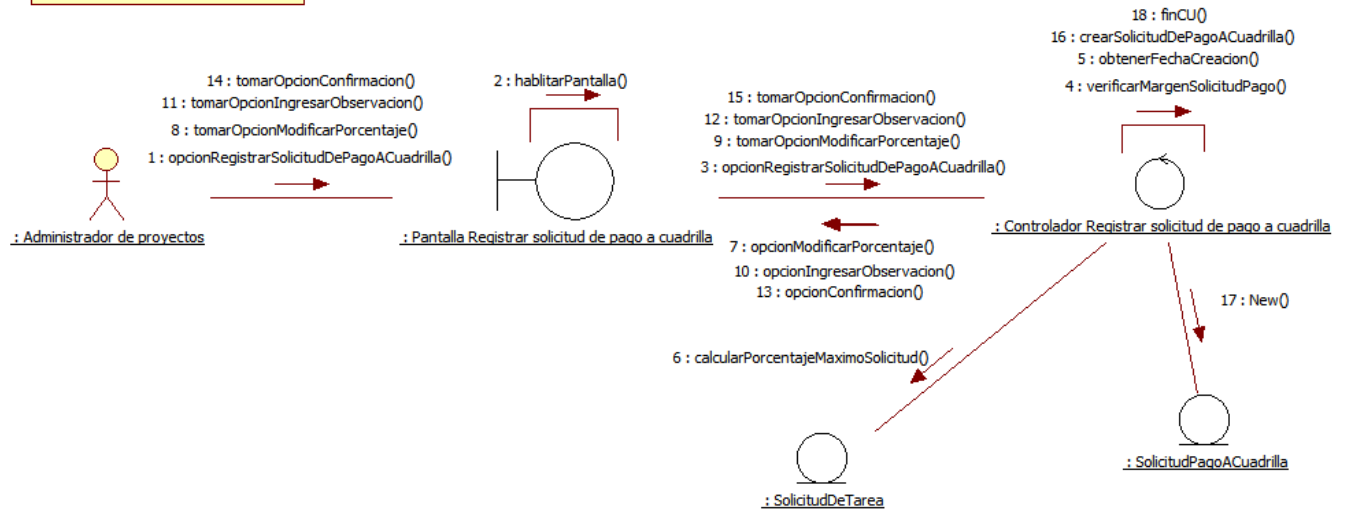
14 : tomarOpcionConfirmacion()
11 : tomarOpcionIngresarObservacion()
8 : tomarOpcionModificarPorcentaje()
1 : opcionRegistrarSolicitudDePagoACuadrilla()

: Administrador de proyectos

2 : hablitarPantalla()

: Pantalla Registrar solicitud de pago a cuadrilla

15 : tomarOpcionConfirmacion()
12 : tomarOpcionIngresarObservacion()
9 : tomarOpcionModificarPorcentaje()
3 : opcionRegistrarSolicitudDePagoACuadrilla()

7 : opcionModificarPorcentaje()
10 : opcionIngresarObservacion()
13 : opcionConfirmacion()

18 : finCU()
16 : crearSolicitudDePagoACuadrilla()
5 : obtenerFechaCreacion()
4 : verificarMargenSolicitudPago()

: Controlador Registrar solicitud de pago a cuadrilla

17 : New()

6 : calcularPorcentajeMaximoSolicitud()

: SolicitudPagoACuadrilla

: SolicitudDeTarea